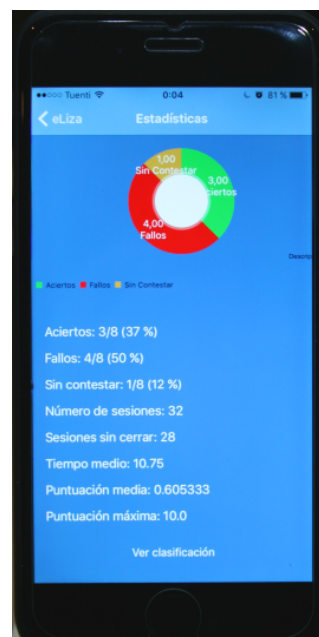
●●○○○ Tuenti 0:04 81 %

eLiza Estadísticas

1,00 Sin Contestar

3,00 Aciertos

4,00 Fallos

Descrip

Aciertos Fallos Sin Contestar

Aciertos: 3/8 (37 %)

Fallos: 4/8 (50 %)

Sin contestar: 1/8 (12 %)

Número de sesiones: 32

Sesiones sin cerrar: 28

Tiempo medio: 10.75

Puntuación media: 0.605333

Puntuación máxima: 10.0

Ver clasificación